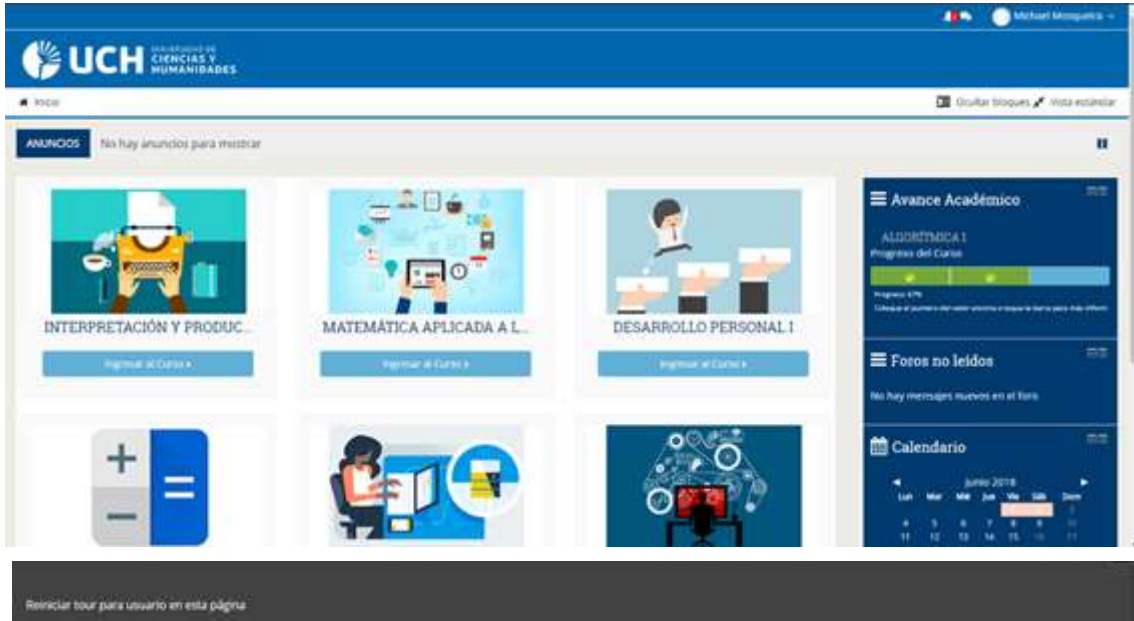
Michael Mosquera

UCH UNIVERSIDAD DE CIENCIAS Y HUMANIDADES

Inicio

Ocultar bloques Vista estándar

ANUNCIOS No hay anuncios para mostrar

INTERPRETACIÓN Y PRODUC...

Ingresar al Curso ▸

MATEMÁTICA APLICADA A L...

Ingresar al Curso ▸

DESARROLLO PERSONAL I

Ingresar al Curso ▸

Avance Académico

ALGORÍTMICA I

Progreso del Curso

Progreso: 67%

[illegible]

Foros no leídos

No hay mensajes nuevos en el foro

Calendario

Junio 2018

| Lun | Mar | Mié | Jue | Vie | Sáb | Dom |
|---|---|---|---|---|---|---|
| | | | | 1 | 2 | 3 |
| 4 | 5 | 6 | 7 | 8 | 9 | 10 |
| 11 | 12 | 13 | 14 | 15 | 16 | 17 |

Reiniciar tour para usuario en esta página